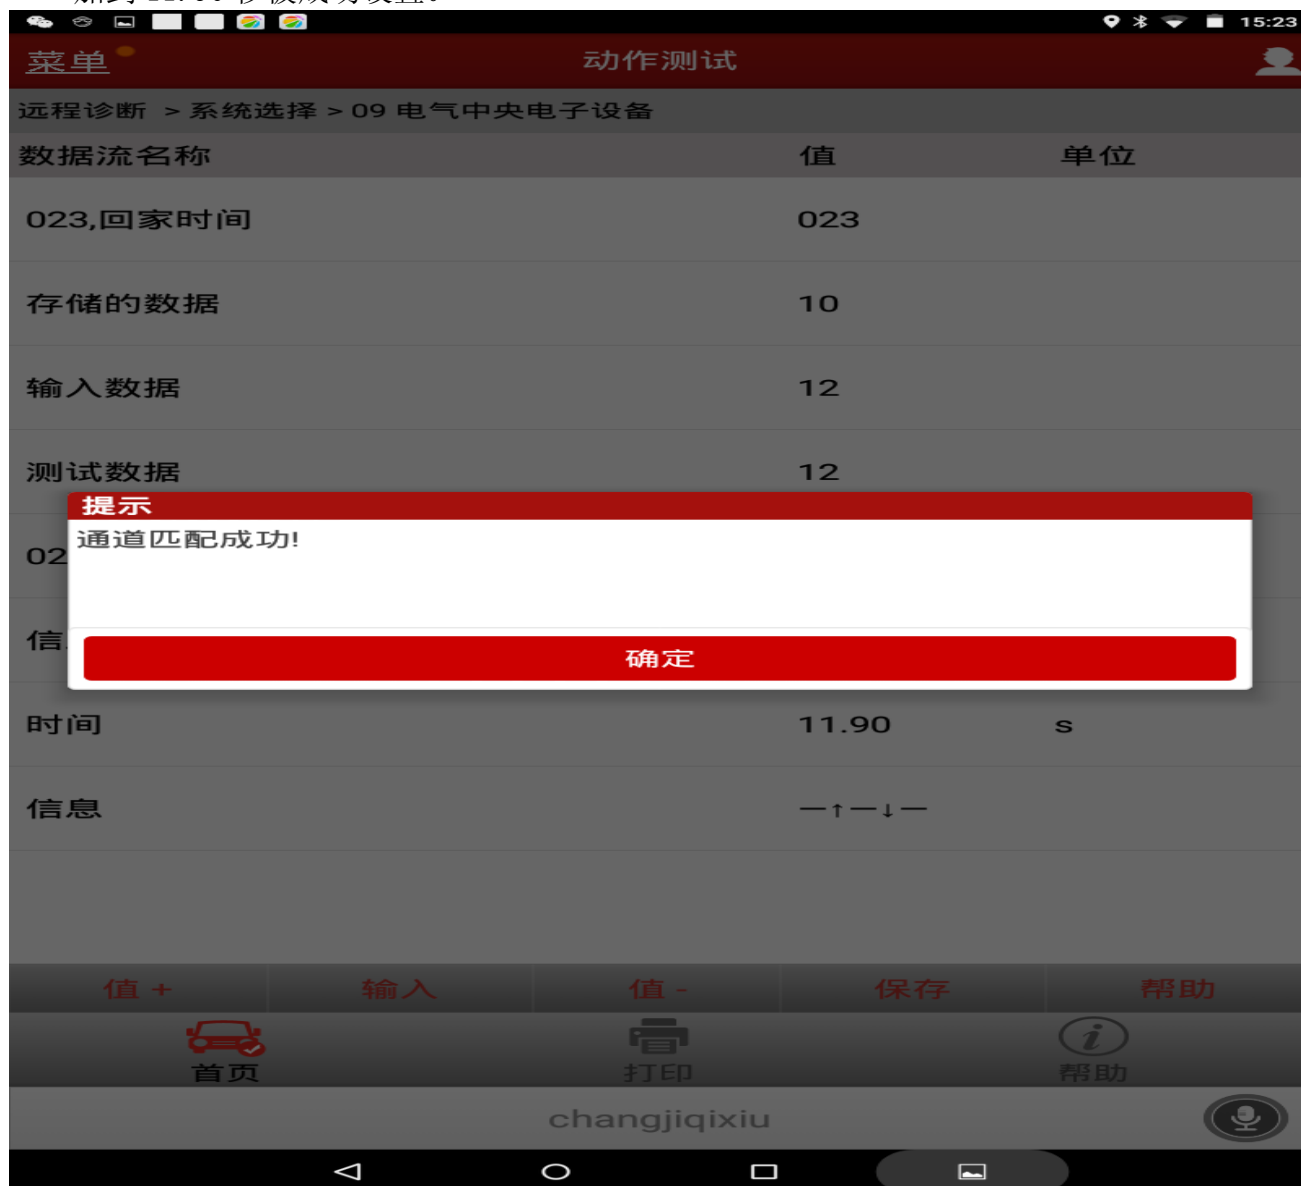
15:23

菜单

动作测试

远程诊断 > 系统选择 > 09 电气中央电子设备

| 数据流名称 | 值 | 单位 |
|---|---|---|
| 023,回家时间 | 023 | |
| 存储的数据 | 10 | |
| 输入数据 | 12 | |
| 测试数据 | 12 | |
| 02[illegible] | | |
| 信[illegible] | | |
| 时间 | 11.90 | s |
| 信息 | —↑—↓— | |

提示

通道匹配成功!

确定

值 + 输入 值 - 保存 帮助

首页 打印 帮助

changjiqixiu